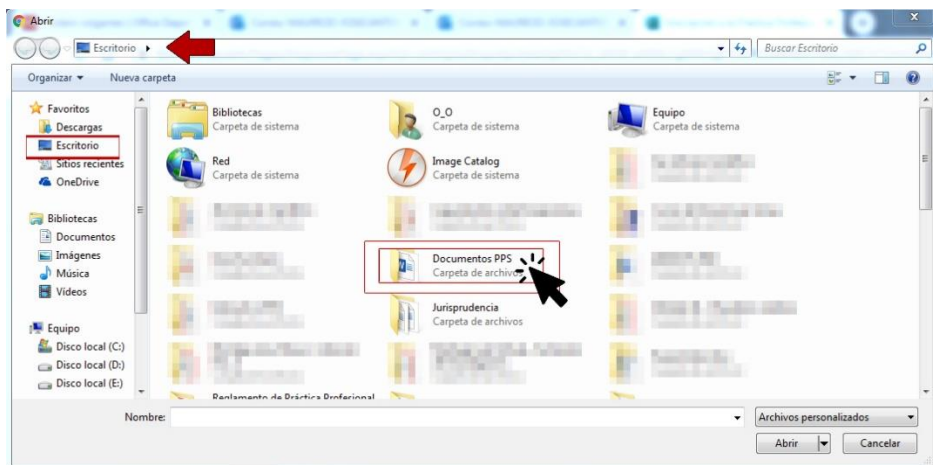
Abrir

Escritorio ▸

Buscar Escritorio

Organizar ▾ Nueva carpeta

Favoritos
Descargas
Escritorio
Sitios recientes
OneDrive

Bibliotecas
Documentos
Imágenes
Música
Vídeos

Equipo
Disco local (C:)
Disco local (D:)
Disco local (E:)

Bibliotecas
Carpeta de sistema

O_O
Carpeta de sistema

Equipo
Carpeta de sistema

Red
Carpeta de sistema

Image Catalog
Carpeta de sistema

Documentos PPS
Carpeta de archivos

Jurisprudencia
Carpeta de archivos

Reglamento de Práctica Profesional

Nombre:

Archivos personalizados

Abrir

Cancelar